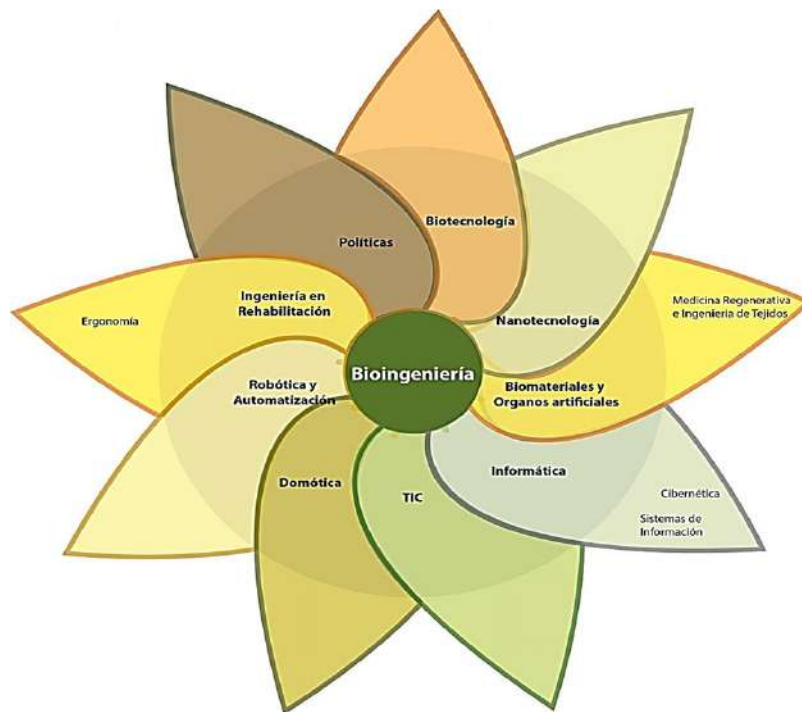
Bioingeniería

Biotecnología

Políticas

Ingeniería en Rehabilitación

Ergonomía

Nanotecnología

Medicina Regenerativa e Ingeniería de Tejidos

Biomateriales y Organos artificiales

Robótica y Automatización

Domótica

TIC

Informática

Cibernética

Sistemas de Información